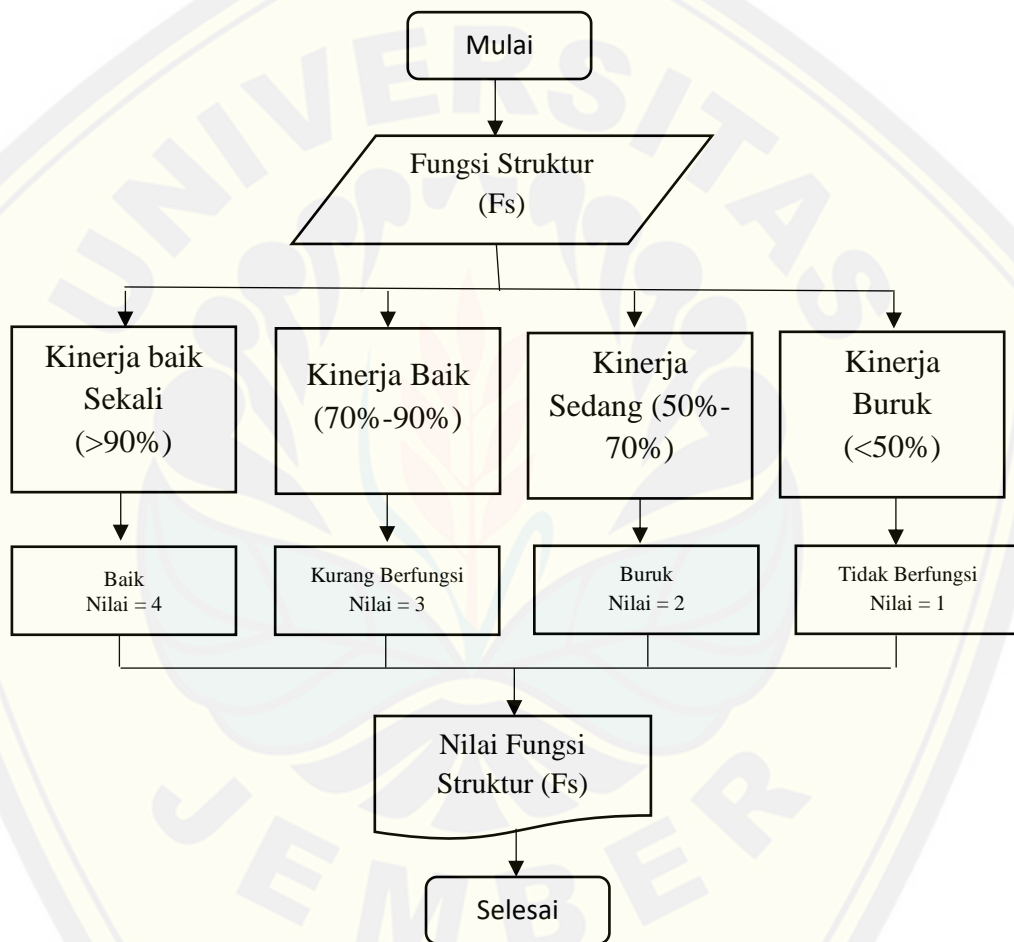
UNIVERSITAS JEMBER

Mulai

Fungsi Struktur (Fs)

Kinerja baik Sekali (>90%)

Kinerja Baik (70%-90%)

Kinerja Sedang (50%-70%)

Kinerja Buruk (<50%)

Baik
Nilai = 4

Kurang Berfungsi
Nilai = 3

Buruk
Nilai = 2

Tidak Berfungsi
Nilai = 1

Nilai Fungsi Struktur (Fs)

Selesai